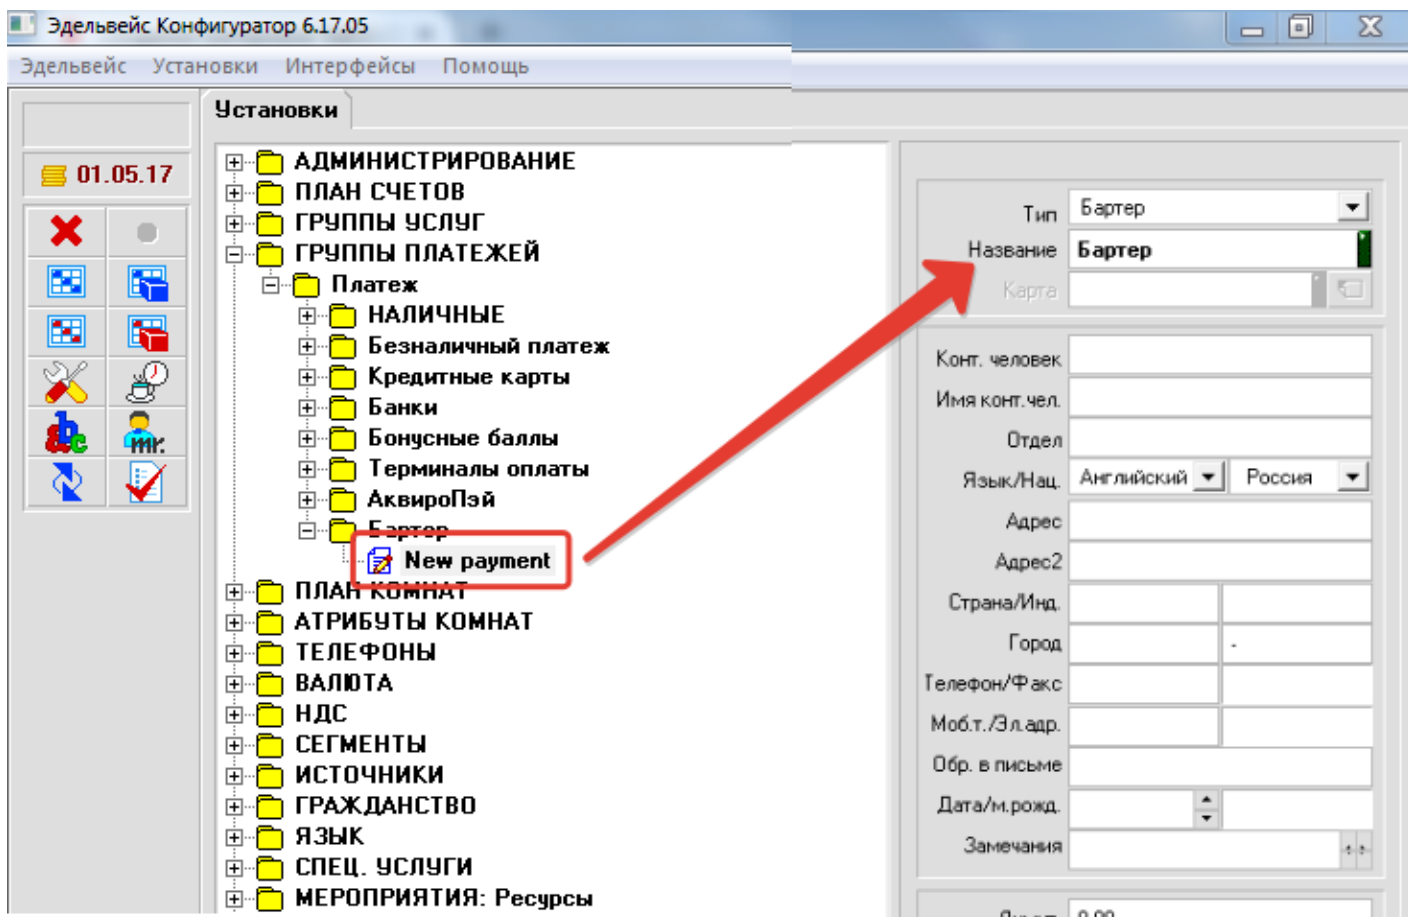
Эдельвейс Конфигуратор 6.17.05

Эдельвейс Установки Интерфейсы Помощь

01.05.17

Установки

АДМИНИСТРИРОВАНИЕ
ПЛАН СЧЕТОВ
ГРУППЫ УСЛУГ
ГРУППЫ ПЛАТЕЖЕЙ
Платеж
НАЛИЧНЫЕ
Безналичный платеж
Кредитные карты
Банки
Бонусные баллы
Терминалы оплаты
АквироПэй
Бартер
New payment
ПЛАН КОМНАТ
АТРИБУТЫ КОМНАТ
ТЕЛЕФОНЫ
ВАЛЮТА
НДС
СЕГМЕНТЫ
ИСТОЧНИКИ
ГРАЖДАНСТВО
ЯЗЫК
СПЕЦ. УСЛУГИ
МЕРОПРИЯТИЯ: Ресурсы

Тип Бартер
Название Бартер
Карта
Конт. человек
Имя конт.чел.
Отдел
Язык/Нац. Английский Россия
Адрес
Адрес2
Страна/Инд.
Город -
Телефон/Факс
Моб.т./Эл.адр.
Обр. в письме
Дата/м.рожд.
Замечания
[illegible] 0.00